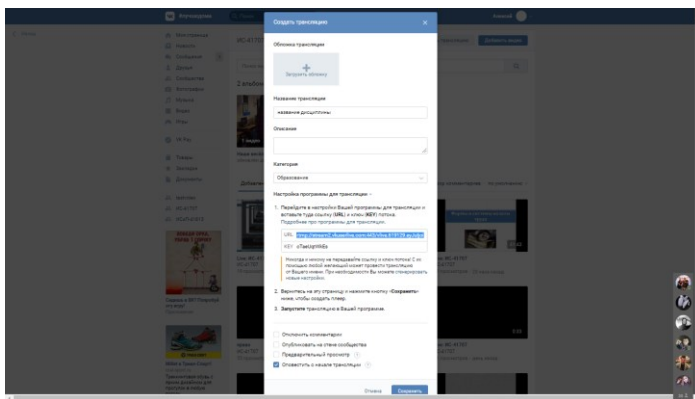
Создать трансляцию

Обложка трансляции

Загрузить обложку

Название трансляции

название дисциплины

Описание

Категория

Образование

Настройка программы для трансляции

1. Перейдите в настройки Вашей программы для трансляции и вставьте туда ссылку (URL) и ключ (KEY) потока. Подробнее про программы для трансляции.

URL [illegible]

KEY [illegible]

Никогда и никому не передавайте ссылку и ключ потока! С их помощью любой желающий сможет провести трансляцию от Вашего имени. При необходимости Вы можете сгенерировать новые настройки.

2. Вернитесь на эту страницу и нажмите кнопку «Сохранить» ниже, чтобы создать плеер.

3. Запустите трансляцию в Вашей программе.

Отключить комментарии

Опубликовать на стене сообщества

Предварительный просмотр

Оповестить о начале трансляции

Отмена

Сохранить